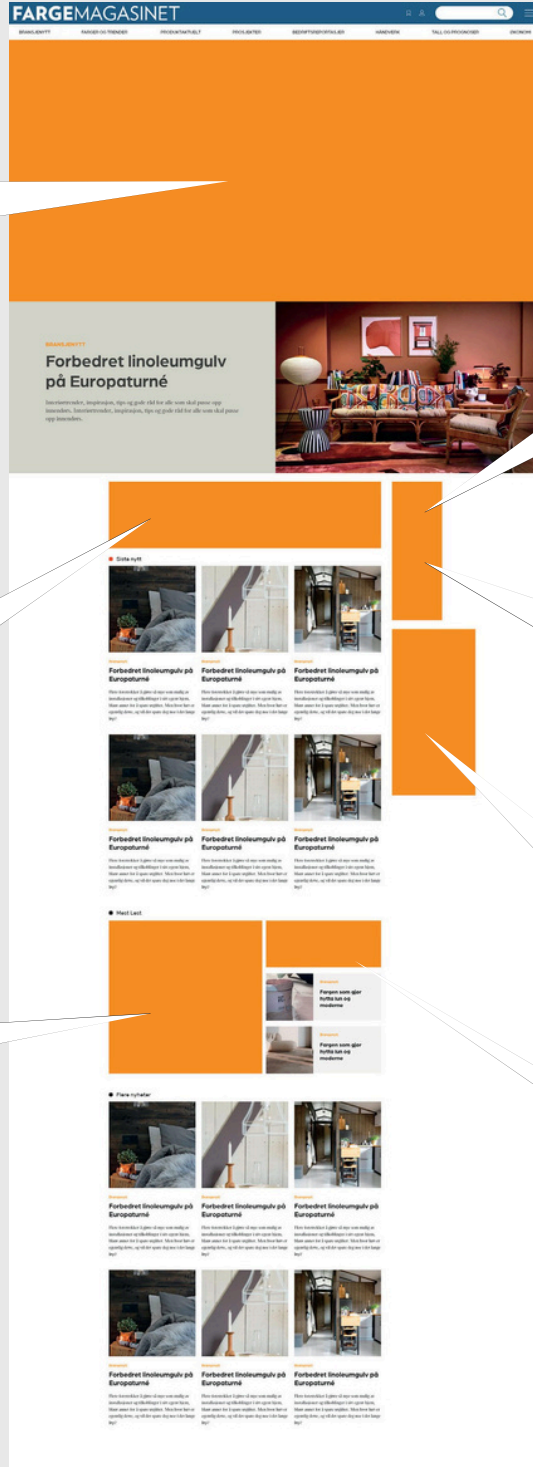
FARGEMAGASINET

BRANSJENYTT FARGER OG TRENDER PRODUKTAKTUELT PRIVILEGIER BEDRIFTSREPORTASJER HÅNDVERK TALL OG PROGNOSER ØKONOMI

BRANSJENYTT

Forbedret linoleumgulv på Europaturné

Interiørtrender, inspirasjon, tips og gode råd for alle som skal pusse opp hjemmet. Interiørtrender, inspirasjon, tips og gode råd for alle som skal pusse opp hjemmet.

Siste nytt

Forbedret linoleumgulv på Europaturné

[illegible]

Forbedret linoleumgulv på Europaturné

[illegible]

Forbedret linoleumgulv på Europaturné

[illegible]

Forbedret linoleumgulv på Europaturné

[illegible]

Forbedret linoleumgulv på Europaturné

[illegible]

Forbedret linoleumgulv på Europaturné

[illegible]

Mest Lest

Fargen som gjør fyfilla kan og moderne

Fargen som gjør fyfilla kan og moderne

Flere nyheter

Forbedret linoleumgulv på Europaturné

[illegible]

Forbedret linoleumgulv på Europaturné

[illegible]

Forbedret linoleumgulv på Europaturné

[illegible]

Forbedret linoleumgulv på Europaturné

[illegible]

Forbedret linoleumgulv på Europaturné

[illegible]

Forbedret linoleumgulv på Europaturné

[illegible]